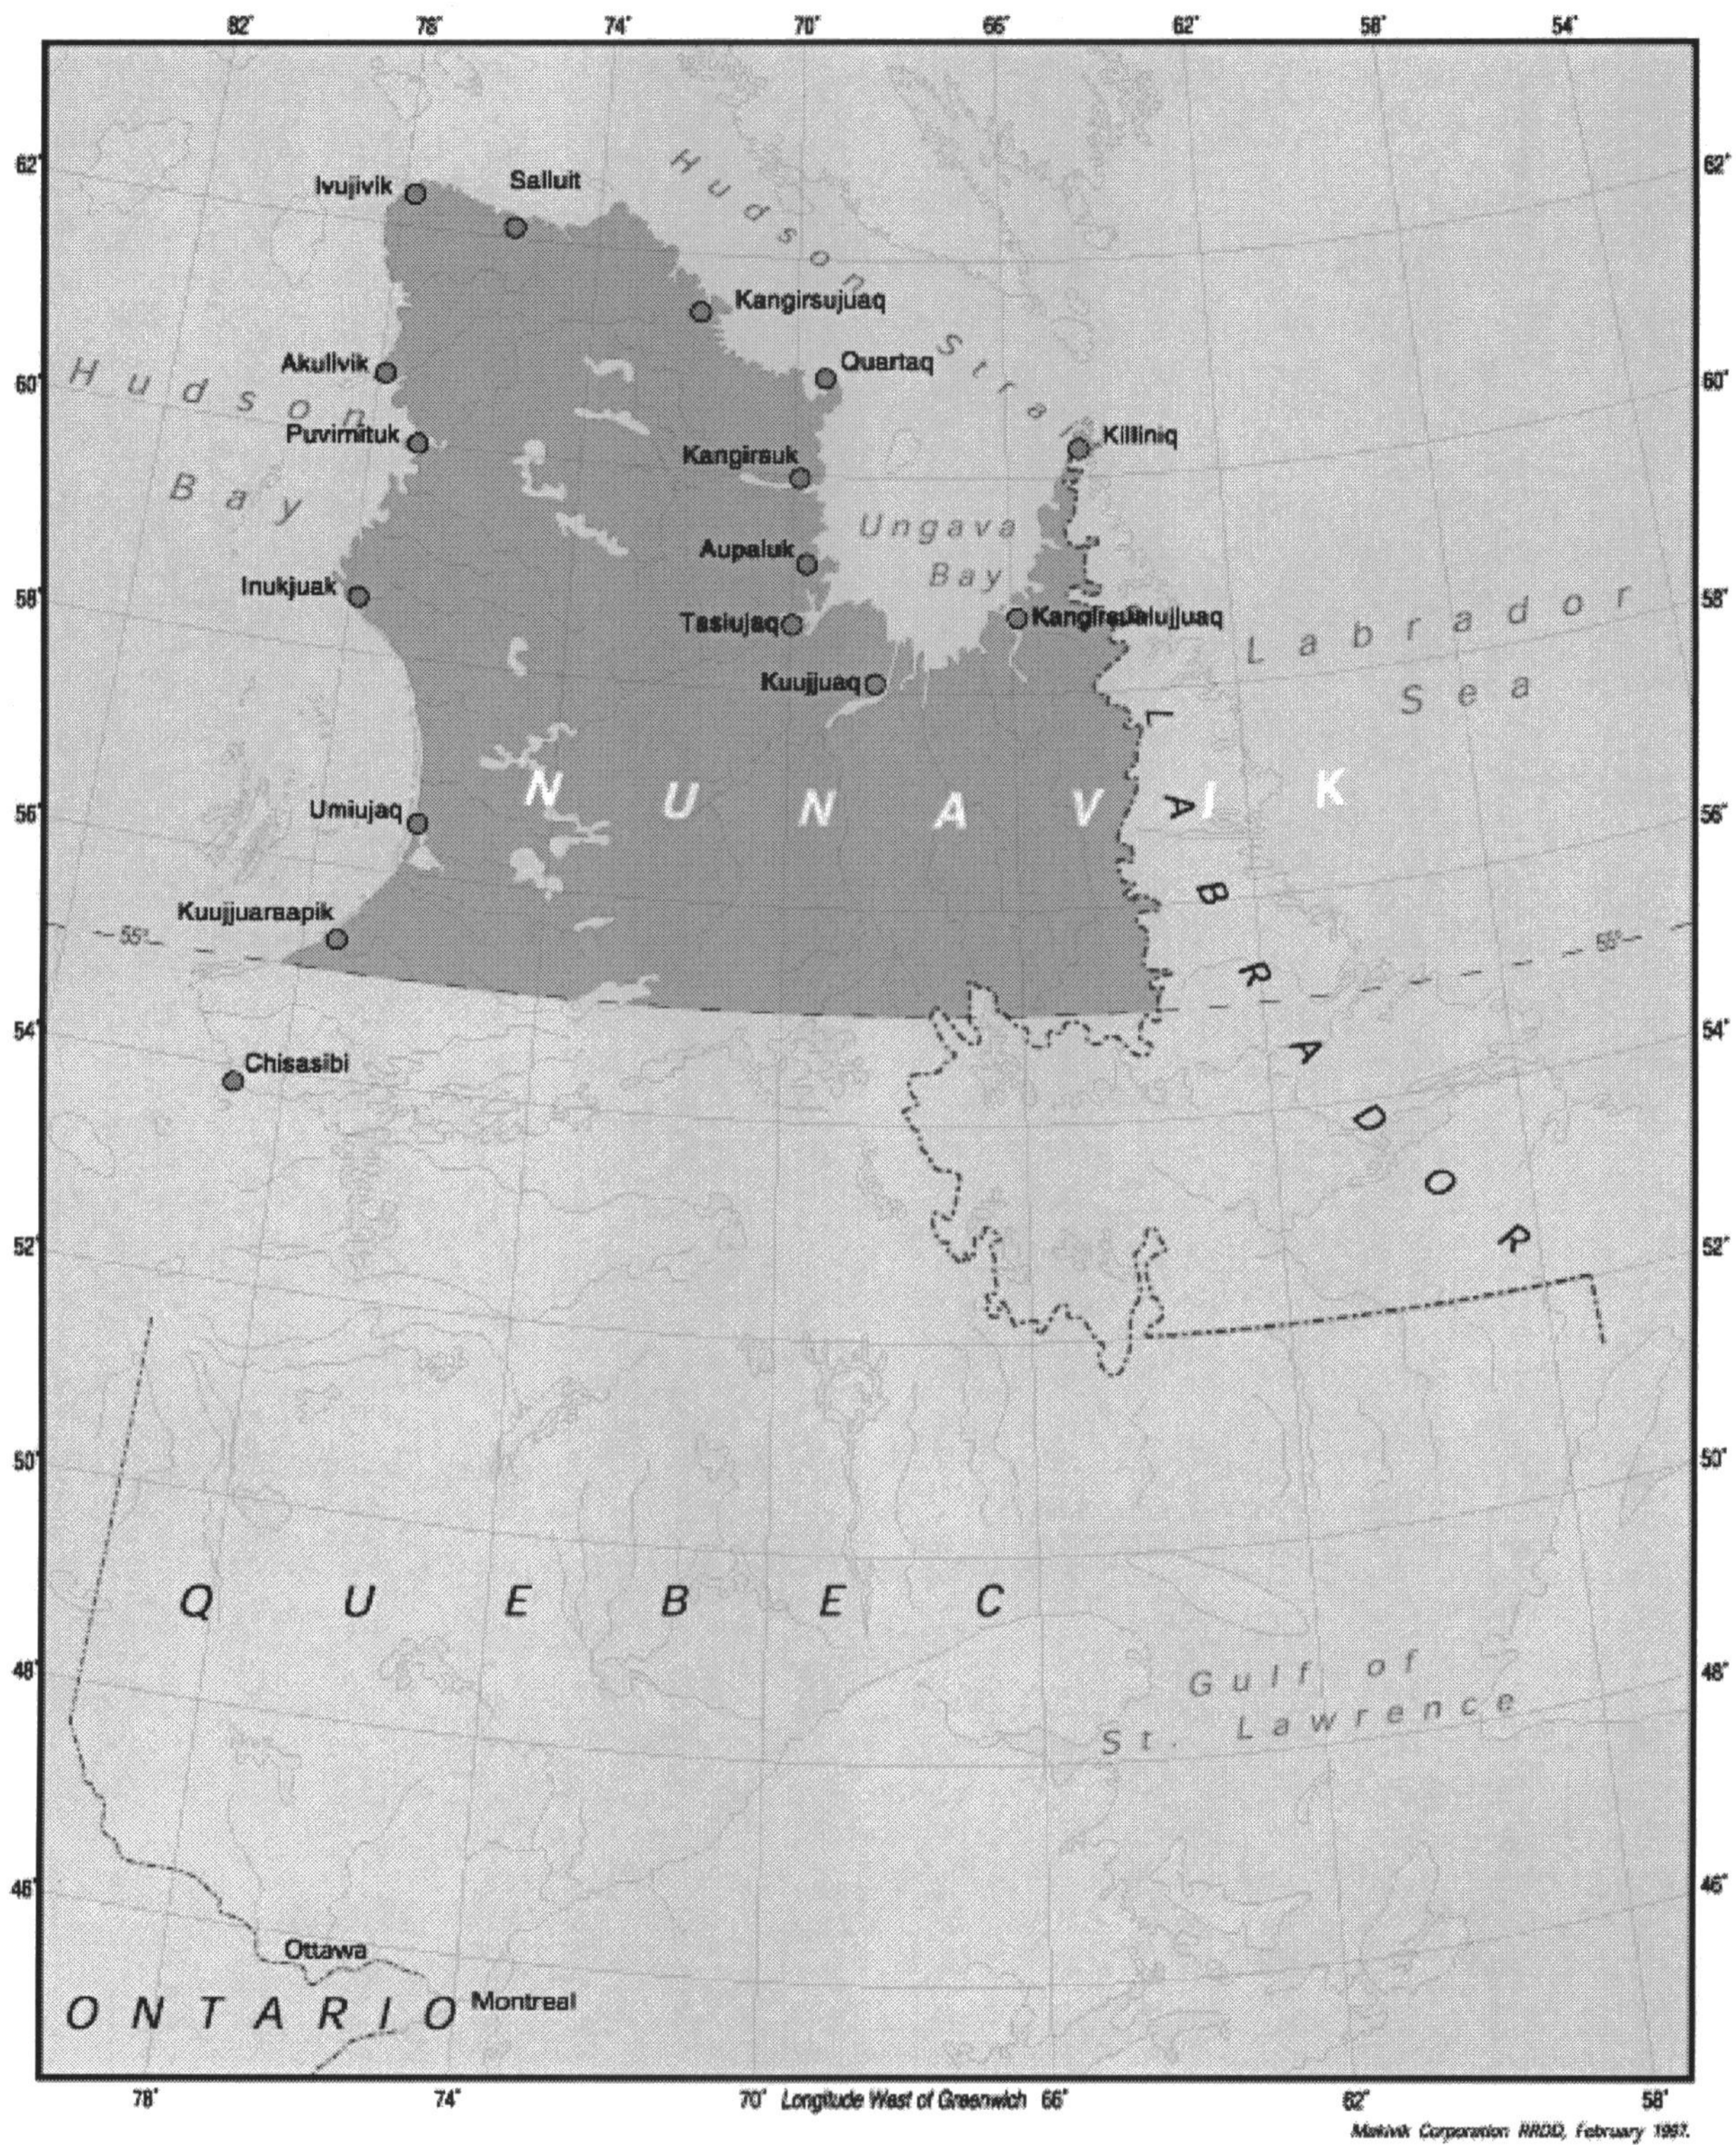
82° 78° 74° 70° 66° 62° 58° 54°

62° 60° 58° 56° 54° 52° 50° 48° 46°

62° 60° 58° 56° 54° 52° 50° 48° 46°

Ivujivik
Salluit
Hudson Strait
Kangirsujuaq
Akulivik
Quartaq
Hudson Bay
Puvirnituk
Kangirsuk
Killiniq
Ungava Bay
Aupaluk
Inukjuak
Tasiujaq
Kangiqsualujjuaq
Labrador Sea
Kuujjuaq
NUNAVIK
LABRADOR
Umiujaq
Kuujjuaraapik
55°
55°
Chisasibi
QUEBEC
Gulf of St. Lawrence
Ottawa
ONTARIO
Montreal

78° 74° 70° Longitude West of Greenwich 66° 62° 58°

Makivik Corporation RRDD, February 1997.